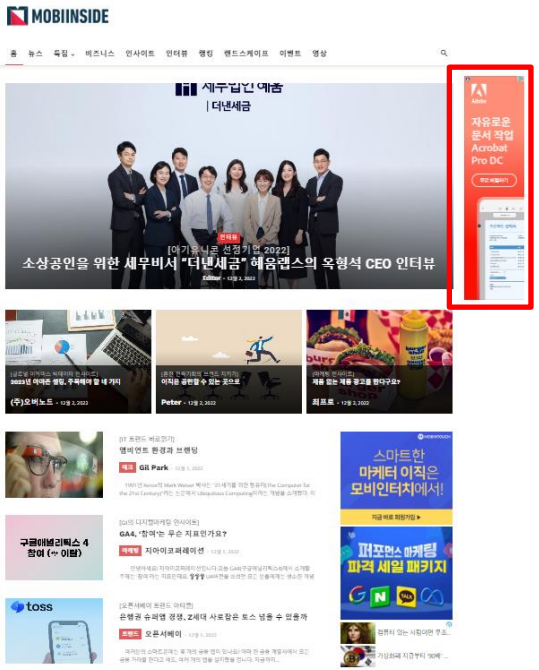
MOBIINSIDE

홈 뉴스 독점 비즈니스 인사이트 인터뷰 랭킹 랜드스케이프 이벤트 영상

세무법인 혜움
| 더낸세금

인터뷰

[아기유니콘 선정기업 2022]

소상공인을 위한 세무비서 "더낸세금" 혜움랩스의 옥형석 CEO 인터뷰

Editor - 12월 2, 2022

Adobe

자유로운 문서 작업 Acrobat Pro DC

무료 체험하기

[공유형 이커머스 박데이터 인사이트]
2023년 이커머스 성장, 주목해야 할 네 가지
(주)오버노드 - 12월 2, 2022

[훈훈 전략가들의 브랜드 지적기]
이직은 공란할 수 있는 곳으로
Peter - 12월 2, 2022

[마케팅 인사이트]
제품 없는 제품 광고를 한다구요?
최프로 - 12월 2, 2022

[IT 트렌드 바로잡기]
앰비언트 환경과 브랜딩
테크 Gil Park - 12월 2, 2022

[GA의 디지털마케팅 인사이트]
GA4, '참여'는 무슨 지표인가요?
마케팅 지아이코퍼레이션 - 12월 2, 2022

구글애널리틱스 4 참여 (= 이탈)

toss

[오픈서베이 트렌드 리포트]
은행권 슈퍼앱 경쟁, Z세대 사로잡은 토스 넘을 수 있을까
트렌드 오픈서베이 - 12월 2, 2022

MOBIINTOUCH
스마트한 마케터 이직은 모비인터치에서!
지금 바로 채용공고 확인하기

퍼포먼스 마케팅 파격 세일 패키지

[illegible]